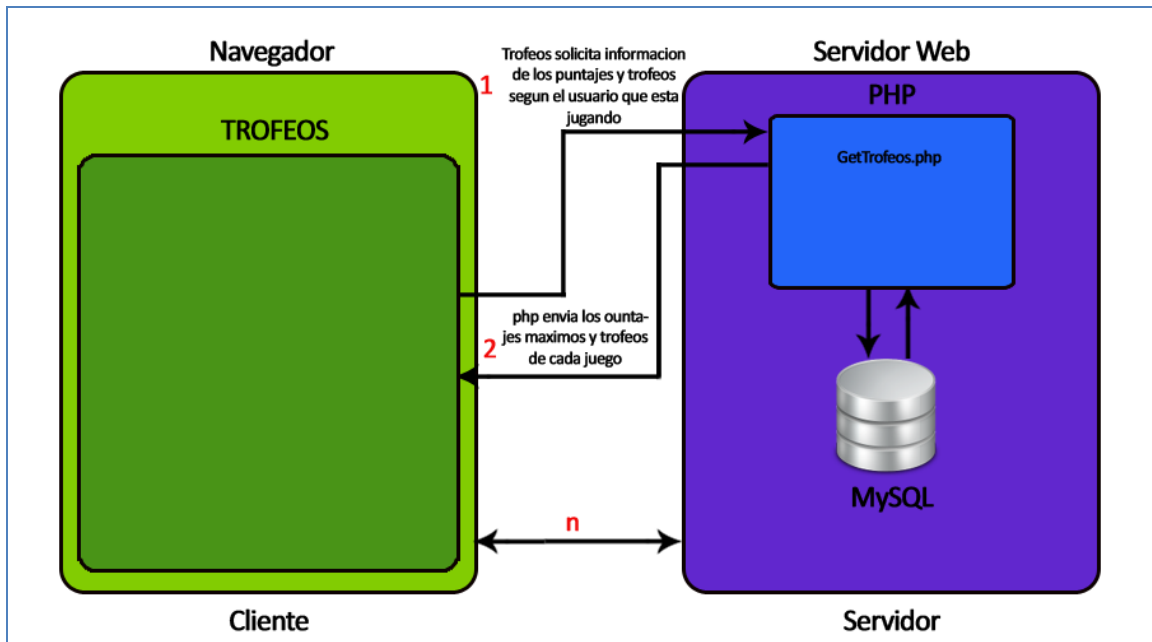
Navegador

TROFEOS

1

Trofeos solicita informacion de los puntajes y trofeos segun el usuario que esta jugando

Servidor Web

PHP

GetTrofeos.php

2

php envia los ountajes maximos y trofeos de cada juego

MySQL

n

Cliente

Servidor